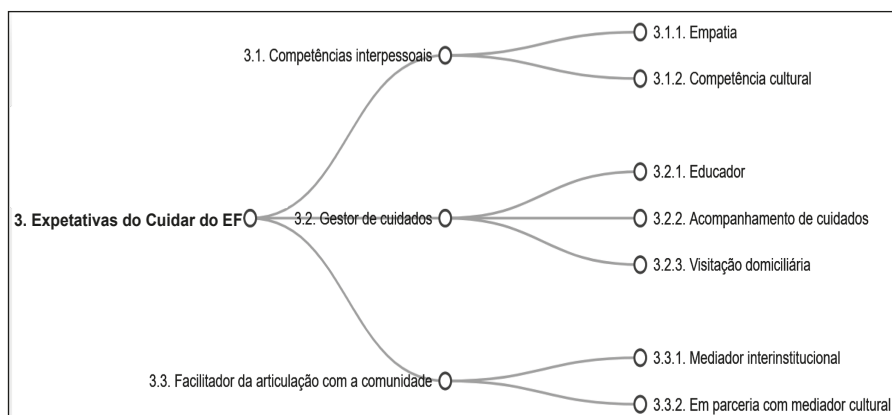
3. Expetativas do Cuidar do EF

3.1. Competências interpessoais

3.1.1. Empatia

3.1.2. Competência cultural

3.2. Gestor de cuidados

3.2.1. Educador

3.2.2. Acompanhamento de cuidados

3.2.3. Visitação domiciliária

3.3. Facilitador da articulação com a comunidade

3.3.1. Mediador interinstitucional

3.3.2. Em parceria com mediador cultural